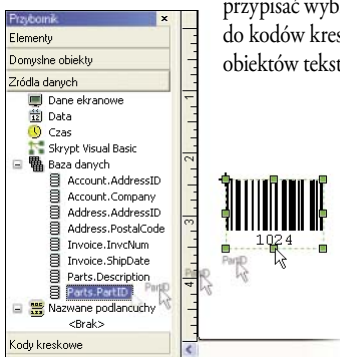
Przybornik
×
Elementy
Domyślne obiekty
Źródła danych
Dane ekranowe
Data
Czas
Skrypt Visual Basic
Baza danych
Account.AddressID
Account.Company
Address.AddressID
Address.PostalCode
Invoice.InvcNum
Invoice.ShipDate
Parts.Description
Parts.PartID
PartID
Nazwane podłańcuchy
<Brak>
Kody kreskowe

przypisać wyb
do kodów kres
obiektów tekst

2
3
4

1024
PartID